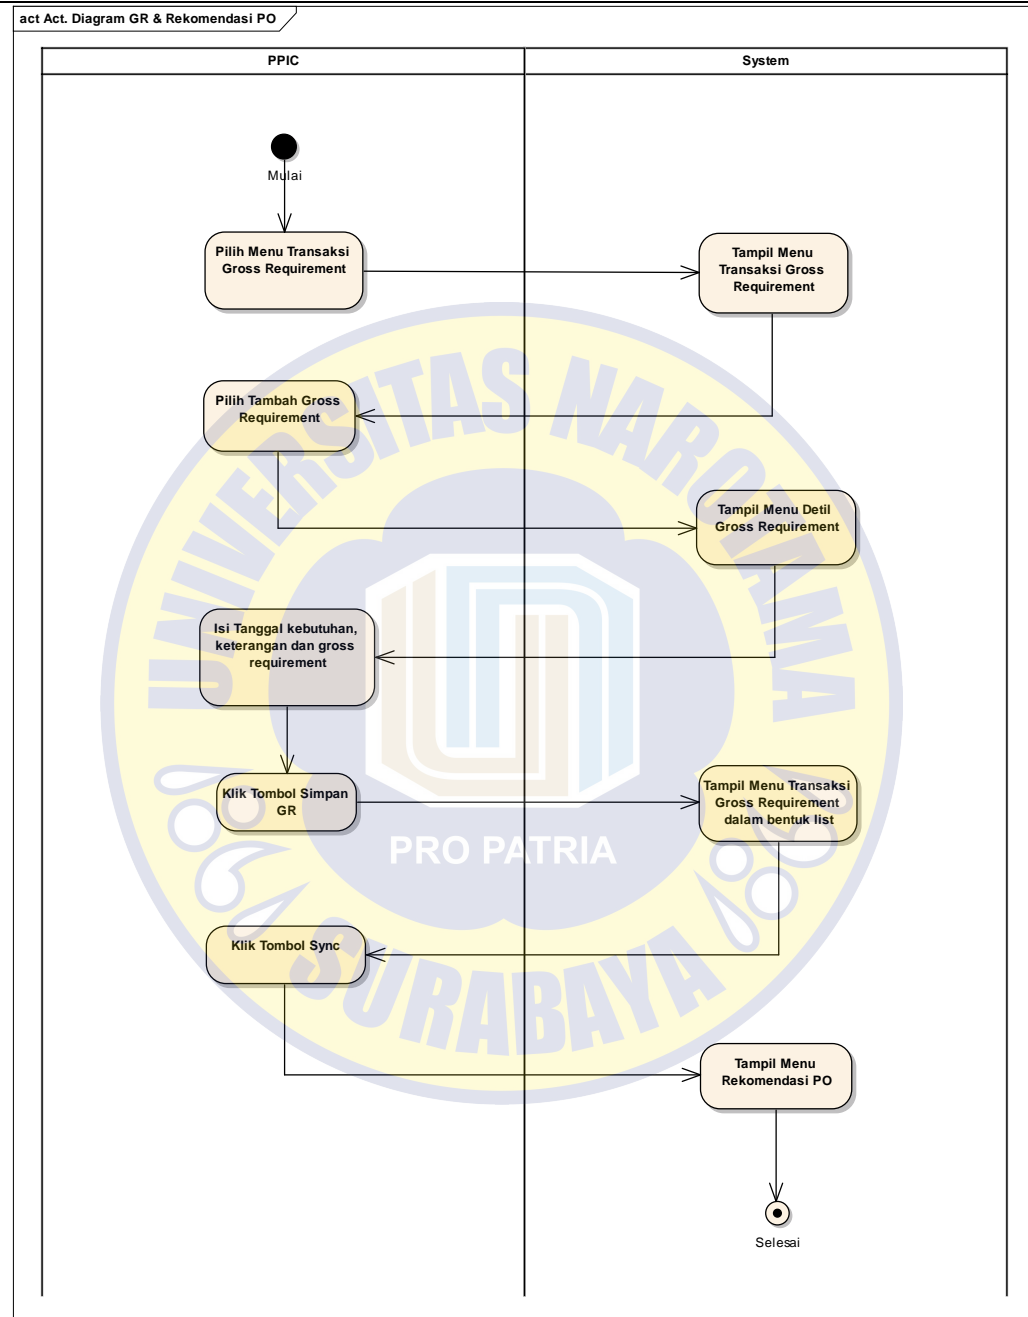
act Act. Diagram GR & Rekomendasi PO

PPIC

System

Mulai

Pilih Menu Transaksi Gross Requirement

Tampil Menu Transaksi Gross Requirement

Pilih Tambah Gross Requirement

Tampil Menu Detil Gross Requirement

Isi Tanggal kebutuhan, keterangan dan gross requirement

Klik Tombol Simpan GR

Tampil Menu Transaksi Gross Requirement dalam bentuk list

Klik Tombol Sync

Tampil Menu Rekomendasi PO

Selesai

UNIVERSITAS NAROTAMA

PRO PATRIA

SURABAYA